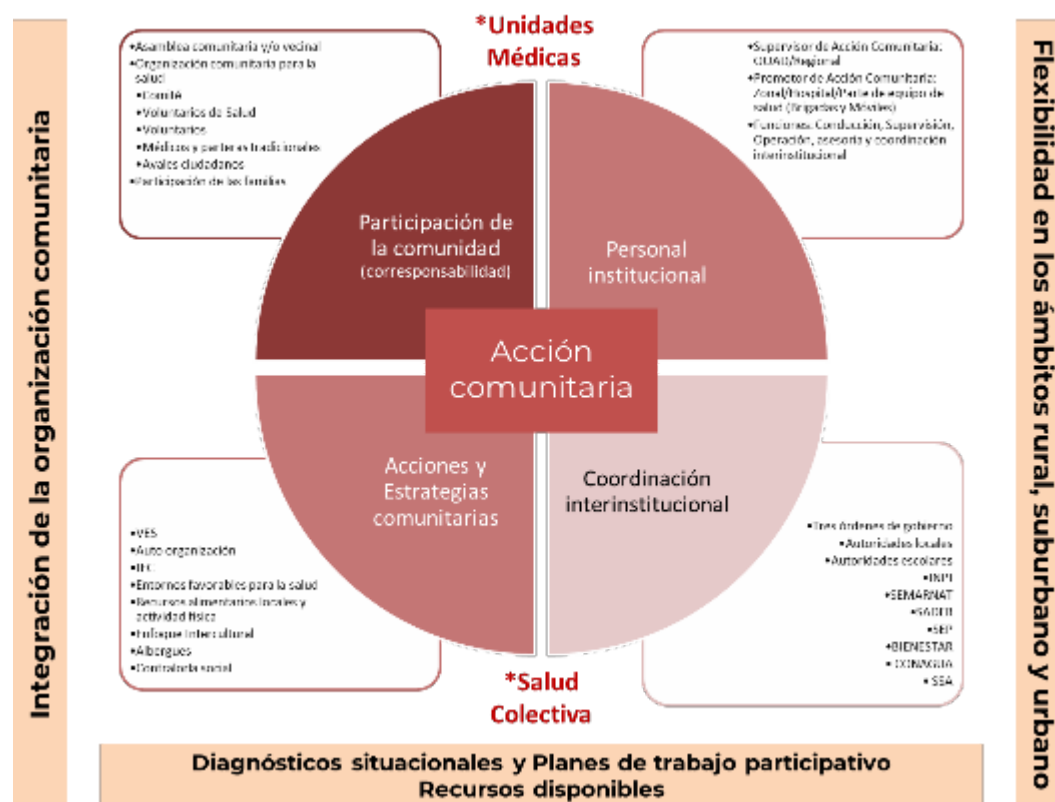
Integración de la organización comunitaria

*Unidades Médicas

•Asamblea comunitaria y/o vecinal
•Organización comunitaria para la salud
•Comité
•Voluntarios de Salud
•Voluntarios
•Médicos y parteras tradicionales
•Avales ciudadanos
•Participación de las familias

•Supervisor de Acción Comunitaria: CUAD/Regional
•Promotor de Acción Comunitaria: Zonal/Hospital/Parte de equipo de salud (Brigadas y Móviles)
•Funciones: Conducción, Supervisión, Operación, asesoría y coordinación interinstitucional

Flexibilidad en los ámbitos rural, suburbano y urbano

Participación de la comunidad (corresponsabilidad)

Personal institucional

Acción comunitaria

Acciones y Estrategias comunitarias

Coordinación interinstitucional

•VES
•Auto organización
•IEC
•Entornos favorables para la salud
•Recursos alimentarios locales y actividad física
•Enfoque intercultural
•Albergues
•Contraloría social

•Tres órdenes de gobierno
•Autoridades locales
•Autoridades escolares
•INPI
•SEMARNAT
•SADER
•SEP
•BIENESTAR
•CONAGUA
•SSA

*Salud Colectiva

Diagnósticos situacionales y Planes de trabajo participativo
Recursos disponibles